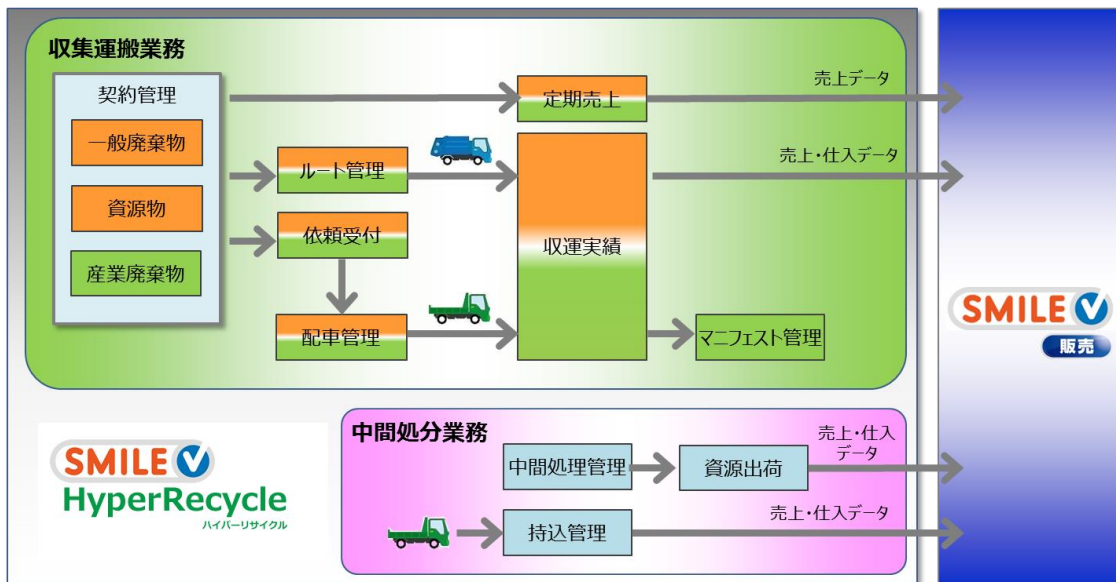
収集運搬業務

契約管理

一般廃棄物

資源物

産業廃棄物

定期売上

売上データ

ルート管理

売上・仕入データ

依頼受付

収運実績

配車管理

マニフェスト管理

SMILE V

販売

中間処分業務

中間処理管理

資源出荷

売上・仕入データ

持込管理

売上・仕入データ

SMILE V

HyperRecycle

ハイパーリサイクル